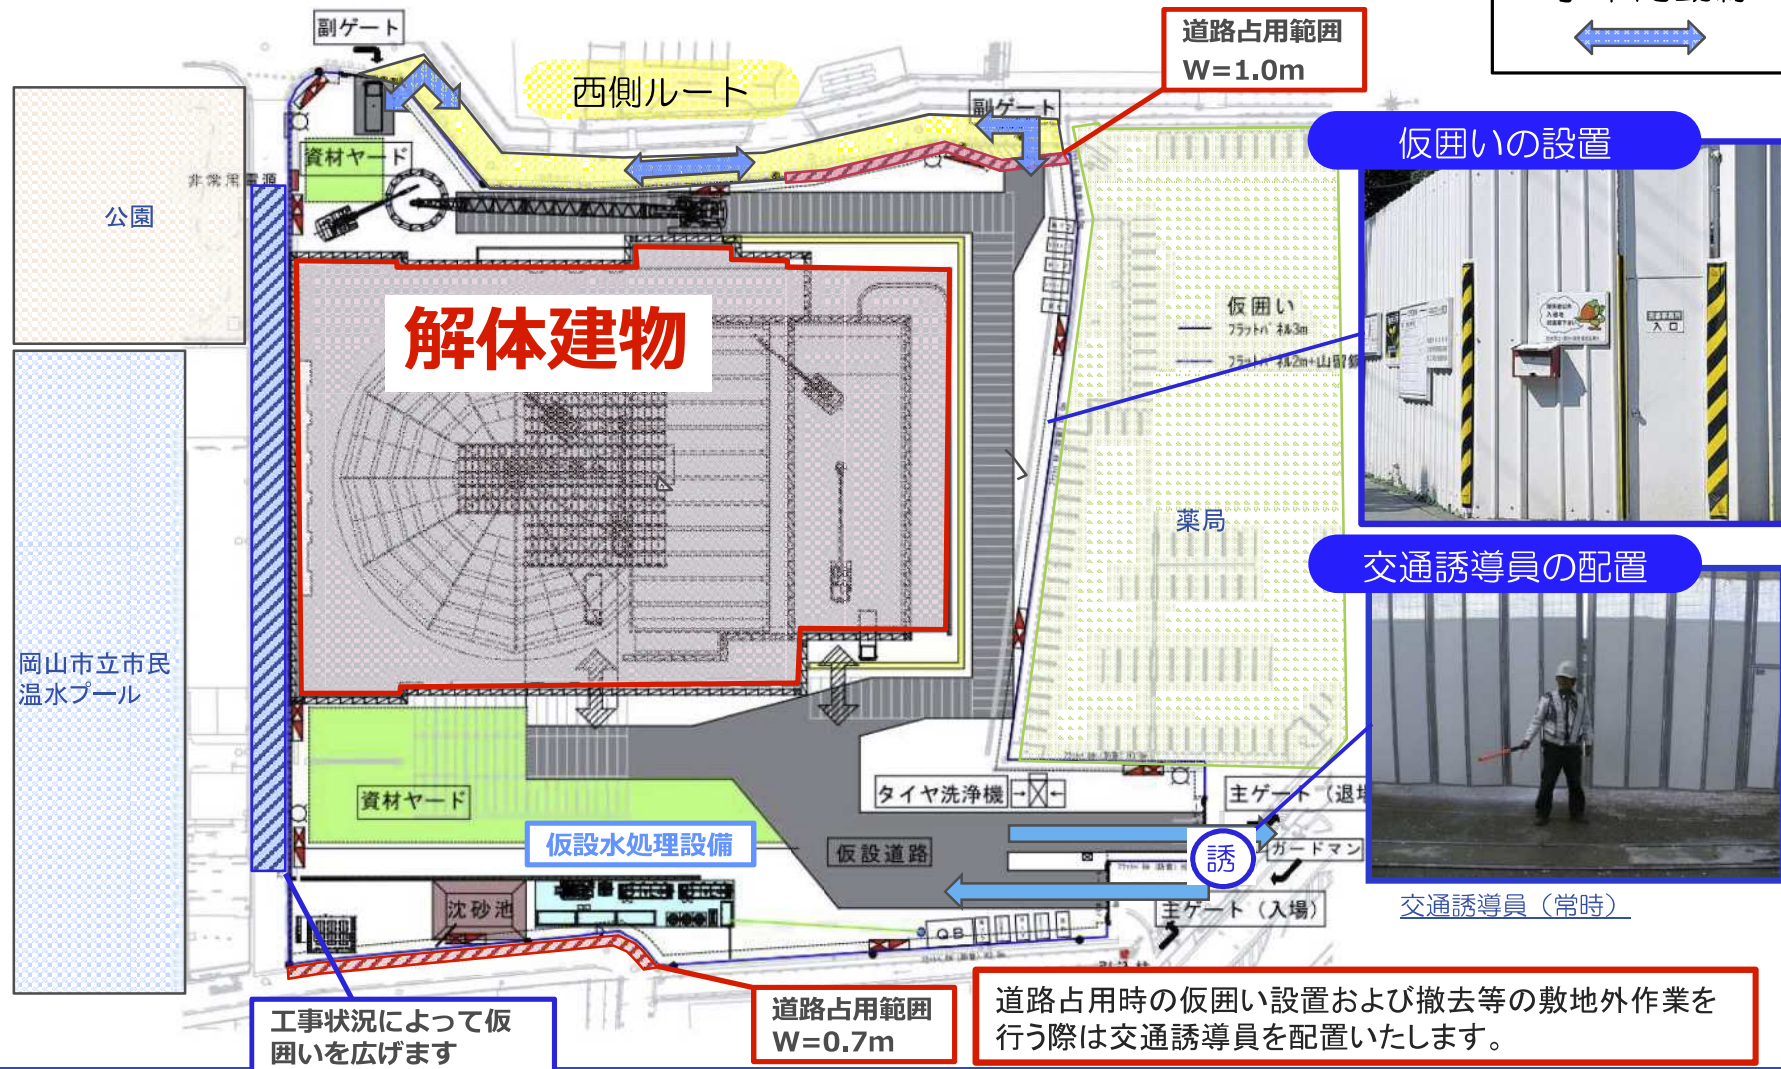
副ゲート

道路占用範囲
W=1.0m

西側ルート

副ゲート

仮囲いの設置

資材ヤード

公園

非常用通路

解体建物

仮囲い
フラットパネル3m
フラットパネル2m+山留鋼

薬局

交通誘導員の配置

岡山市立市民温水プール

タイヤ洗浄機

主ゲート（退場）

資材ヤード

仮設水処理設備

仮設道路

誘

ガードマン

沈砂池

主ゲート（入場）

交通誘導員（常時）

工事状況によって仮囲いを広げます

道路占用範囲
W=0.7m

道路占用時の仮囲い設置および撤去等の敷地外作業を行う際は交通誘導員を配置いたします。